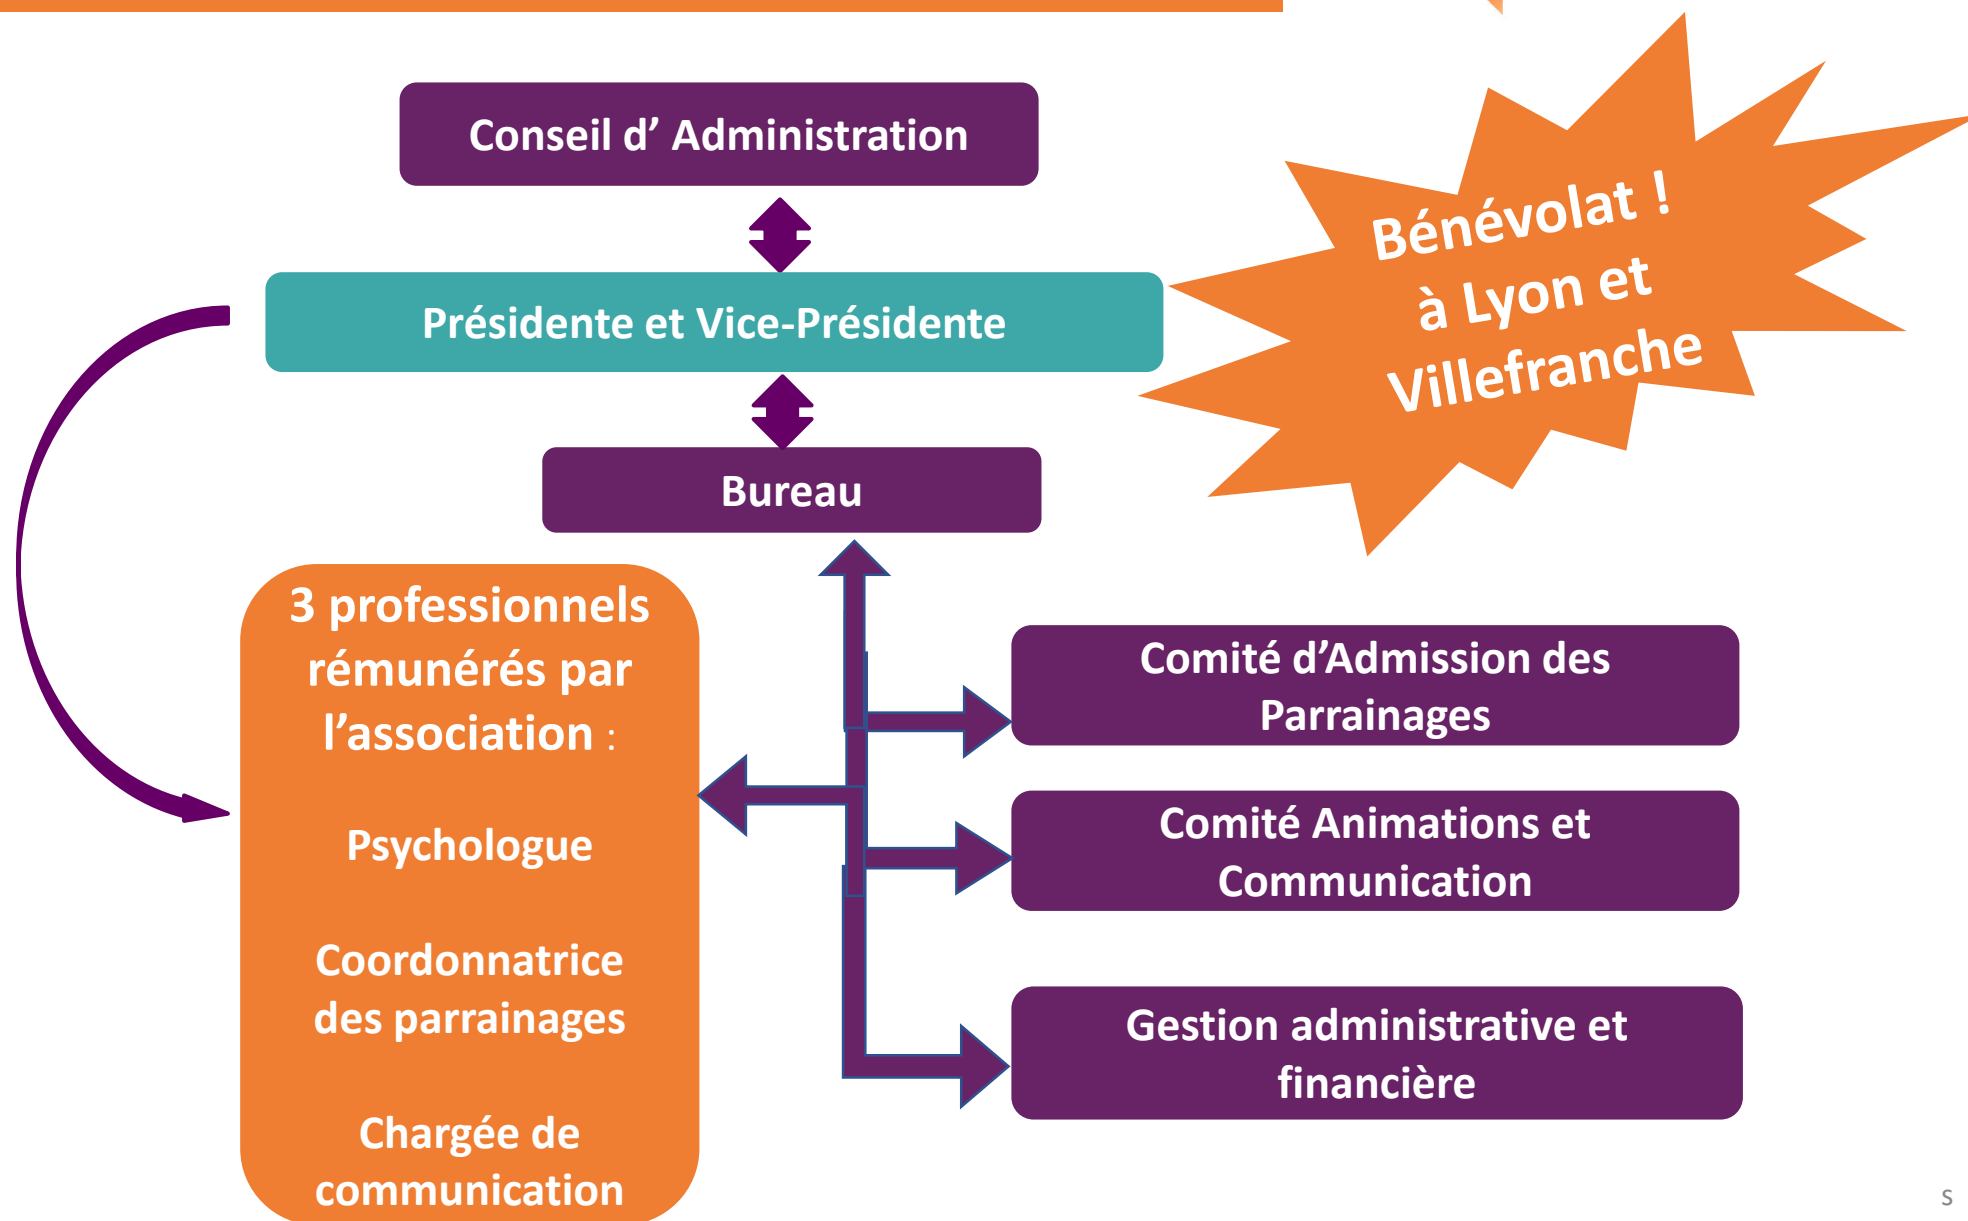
Conseil d’ Administration

Présidente et Vice-Présidente

Bureau

Bénévolat ! à Lyon et Villefranche

3 professionnels rémunérés par l’association :

Psychologue

Coordonnatrice des parrainages

Chargée de communication

Comité d’Admission des Parrainages

Comité Animations et Communication

Gestion administrative et financière

S